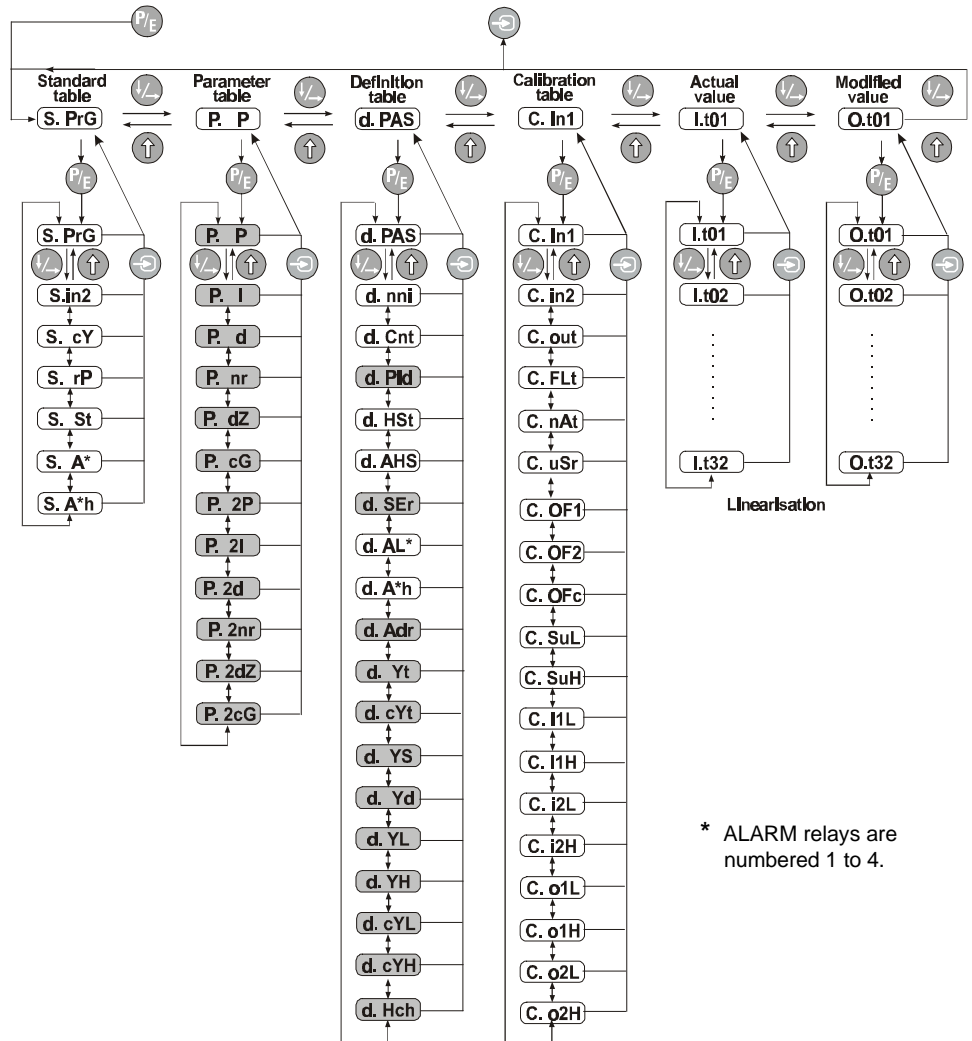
P/E

Standard table
S. PrG

Parameter table
P. P

Definition table
d. PAS

Calibration table
C. In1

Actual value
I.t01

Modified value
O.t01

P/E

S. PrG
S.in2
S. cY
S. rP
S. St
S. A*
S. A*h

P. P
P. I
P. d
P. nr
P. dZ
P. cG
P. 2P
P. 2I
P. 2d
P. 2nr
P. 2dZ
P. 2cG

d. PAS
d. nni
d. Cnt
d. PId
d. HSt
d. AHS
d. SEr
d. AL*
d. A*h
d. Adr
d. Yt
d. cYt
d. YS
d. Yd
d. YL
d. YH
d. cYL
d. cYH
d. Hch

C. In1
C. in2
C. out
C. FLt
C. nAt
C. uSr
C. OF1
C. OF2
C. OFc
C. SuL
C. SuH
C. I1L
C. I1H
C. i2L
C. i2H
C. o1L
C. o1H
C. o2L
C. o2H

I.t01
I.t02
I.t32

Linearisation

O.t01
O.t02
O.t32

* ALARM relays are numbered 1 to 4.